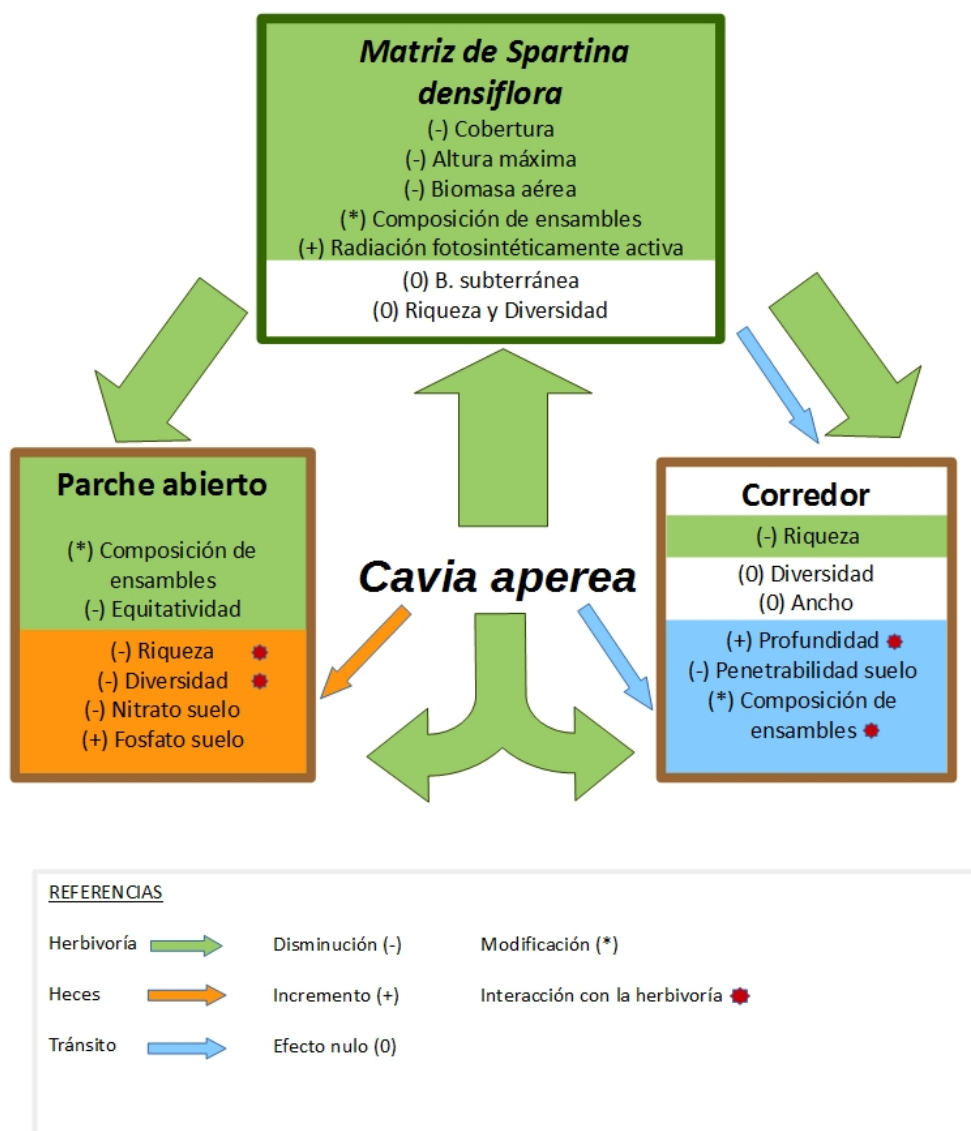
Matriz de Spartina densiflora
(-) Cobertura
(-) Altura máxima
(-) Biomasa aérea
(*) Composición de ensambles
(+) Radiación fotosintéticamente activa
(0) B. subterránea
(0) Riqueza y Diversidad

Parche abierto
(*) Composición de ensambles
(-) Equitatividad
(-) Riqueza
(-) Diversidad
(-) Nitrato suelo
(+) Fosfato suelo

Cavia aperea

Corredor
(-) Riqueza
(0) Diversidad
(0) Ancho
(+) Profundidad
(-) Penetrabilidad suelo
(*) Composición de ensambles

REFERENCIAS
Herbivoría
Disminución (-)
Modificación (*)
Heces
Incremento (+)
Interacción con la herbivoría
Tránsito
Efecto nulo (0)